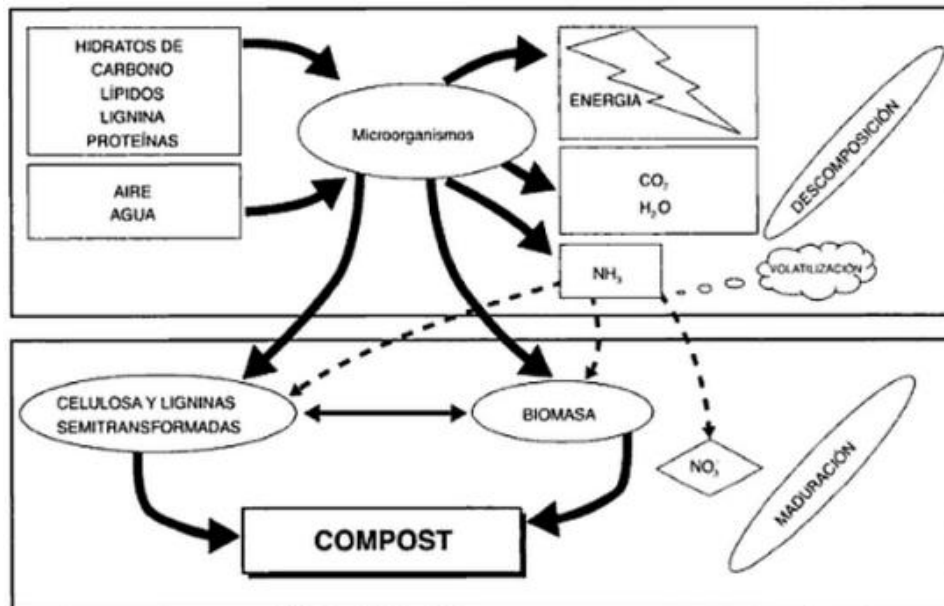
HIDRATOS DE CARBONO
LÍPIDOS
LIGNINA
PROTEÍNAS

AIRE
AGUA

Microorganismos

ENERGIA

$CO_2$
$H_2O$

$NH_3$

DESCOMPOSICIÓN

VOLATILIZACIÓN

CELULOSA Y LIGNINAS SEMITRANSFORMADAS

BIOMASA

$NO_3^-$

MADURACIÓN

COMPOST